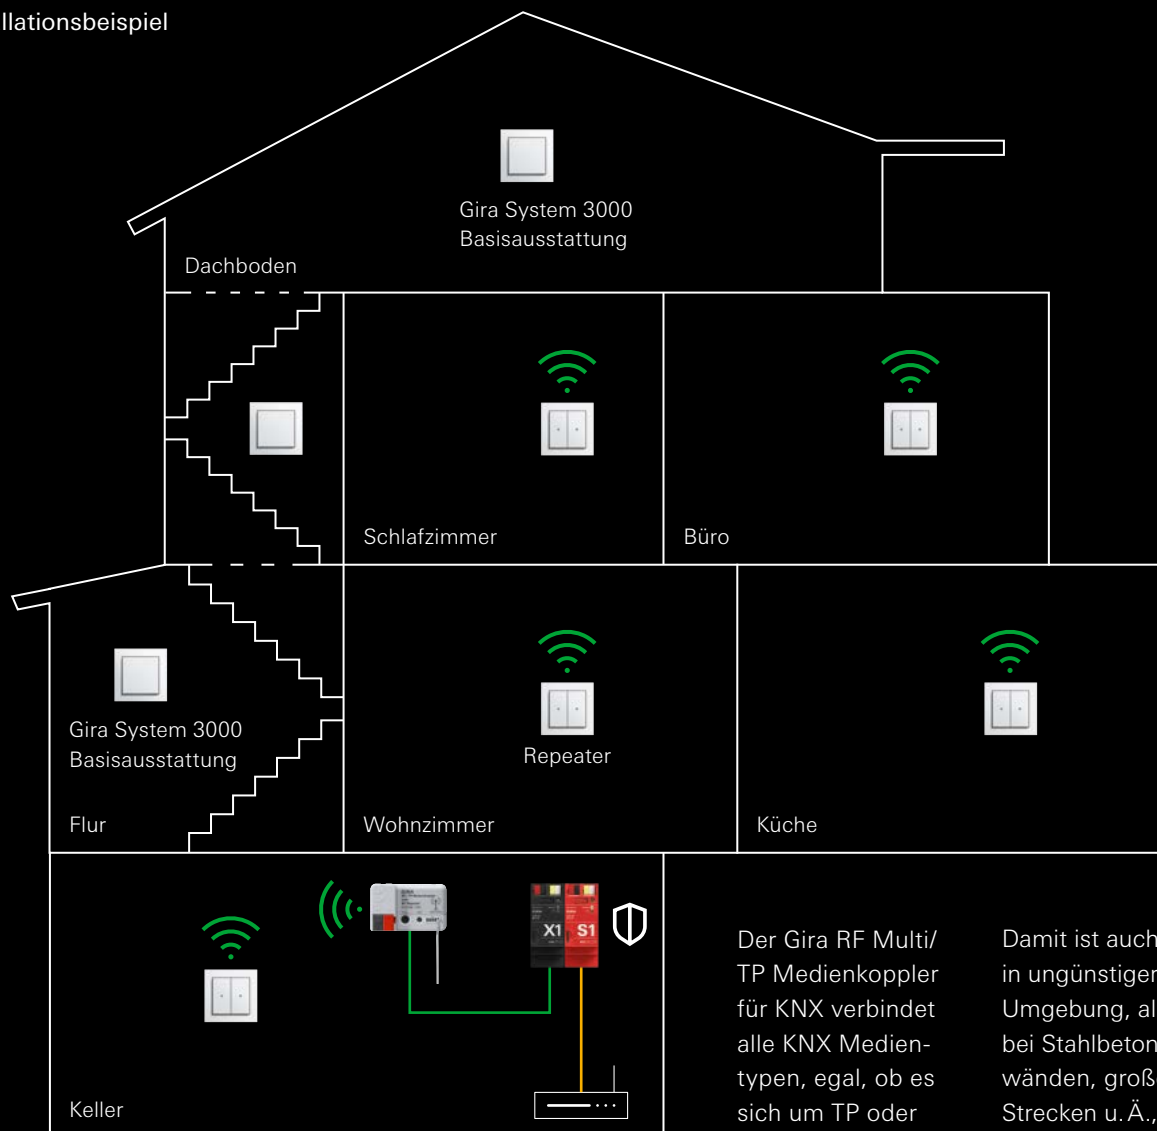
llationsbeispiel

Gira System 3000
Basisausstattung

Dachboden

Schlafzimmer

Büro

Gira System 3000
Basisausstattung

Repeater

Flur

Wohnzimmer

Küche

X1

S1

Keller

Der Gira RF Multi/ TP Medienkoppler für KNX verbindet alle KNX Medientypen, egal, ob es sich um TP oder

Damit ist auch in ungünstiger Umgebung, al bei Stahlbeton wänden, groß Strecken u. Ä.,